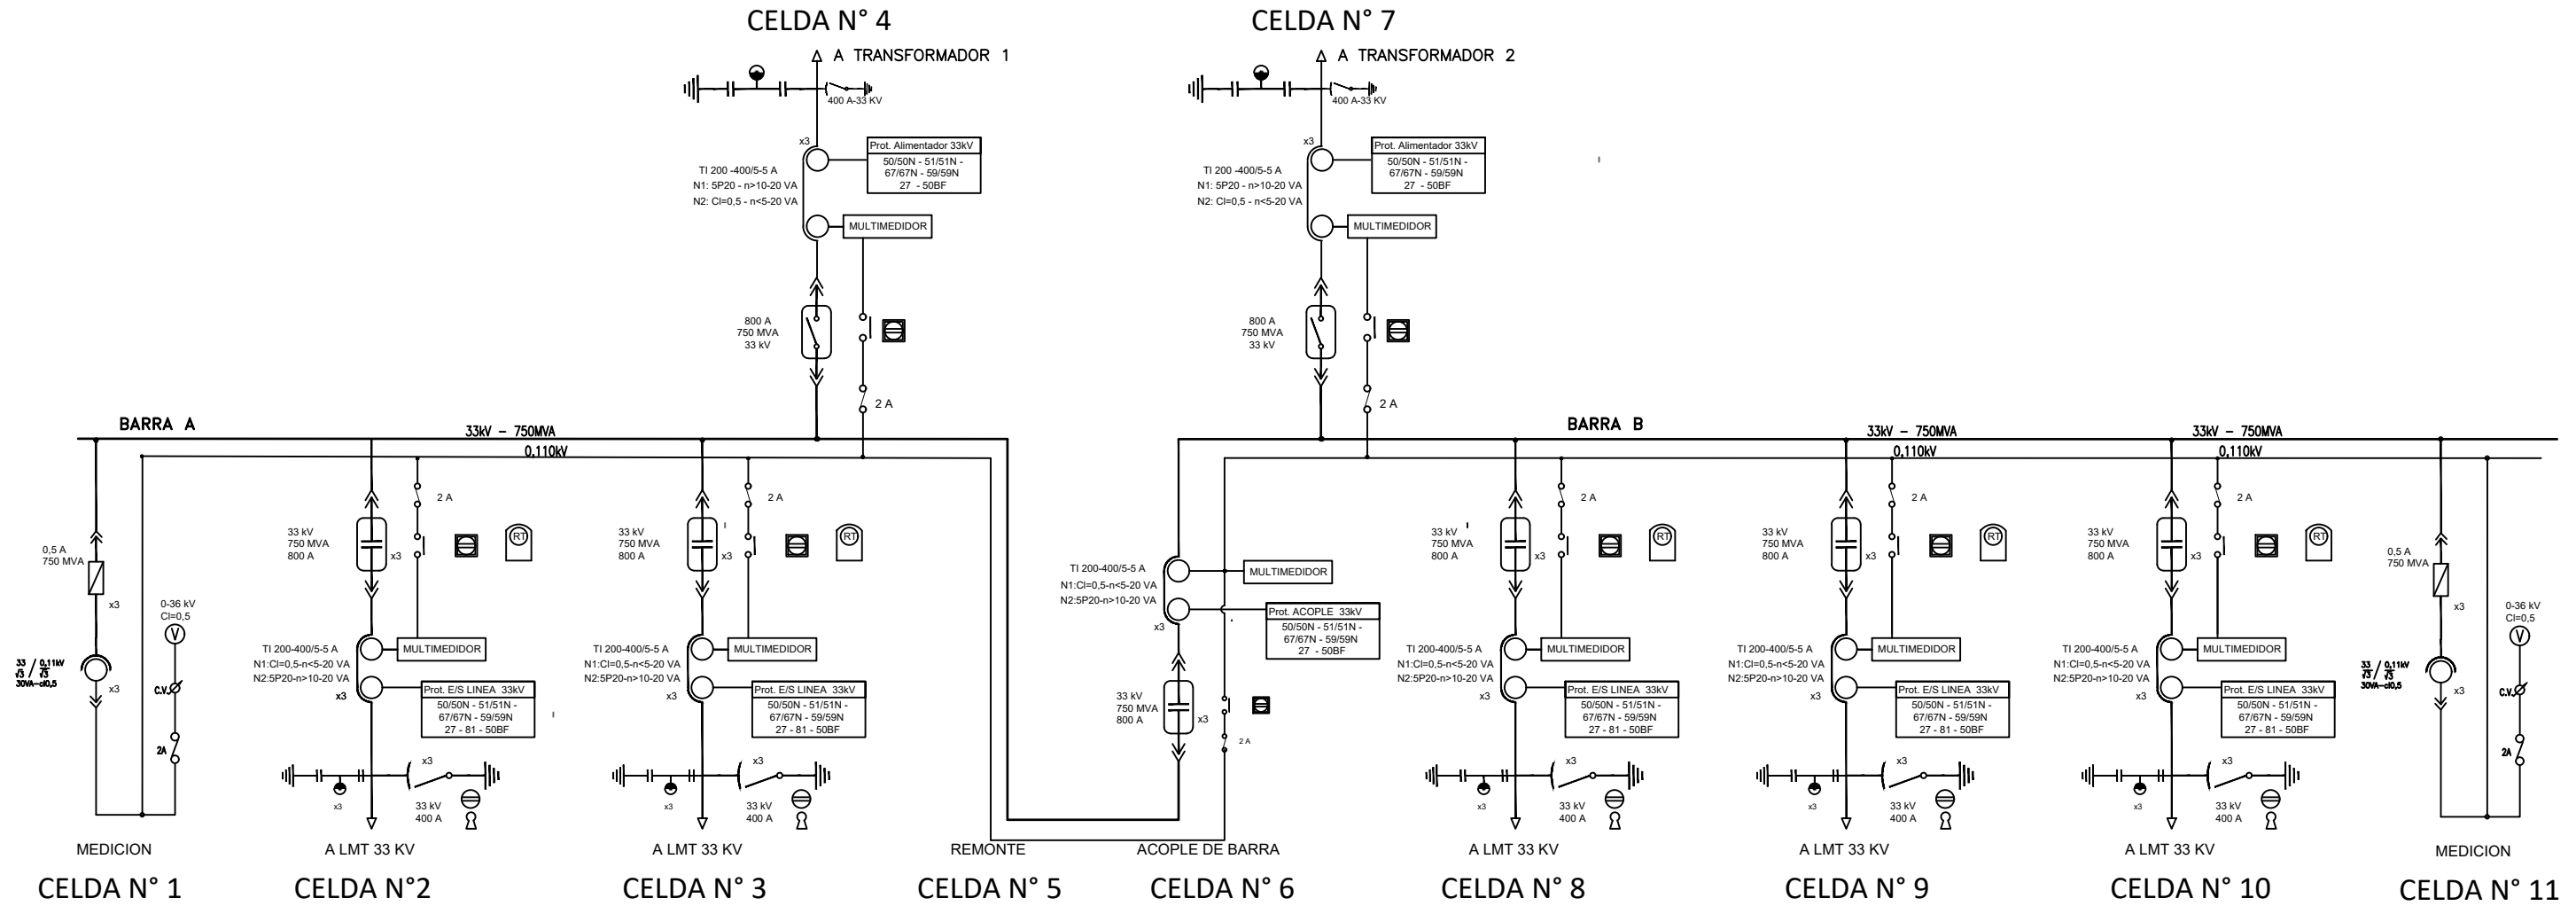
CELDA N° 4

A TRANSFORMADOR 1

400 A-33 KV

x3

Prot. Alimentador 33kV
50/50N - 51/51N - 67/67N - 59/59N 27 - 50BF

TI 200 -400/5-5 A
N1: 5P20 - n>10-20 VA
N2: Cl=0,5 - n<5-20 VA

MULTIMEDIDOR

800 A
750 MVA
33 kV

2 A

CELDA N° 7

A TRANSFORMADOR 2

400 A-33 KV

x3

Prot. Alimentador 33kV
50/50N - 51/51N - 67/67N - 59/59N 27 - 50BF

TI 200 -400/5-5 A
N1: 5P20 - n>10-20 VA
N2: Cl=0,5 - n<5-20 VA

MULTIMEDIDOR

800 A
750 MVA
33 kV

2 A

BARRA A

33kV - 750MVA

0,110kV

BARRA B

33kV - 750MVA

0,110kV

33kV - 750MVA

0,110kV

0,5 A
750 MVA

x3

0-36 kV
Cl=0,5

$\frac{33}{\sqrt{3}} / \frac{0,11kV}{\sqrt{3}}$
30VA-cl0,5

x3

C.V.

2A

2 A

33 kV
750 MVA
800 A

x3

RT

TI 200-400/5-5 A
N1:Cl=0,5-n<5-20 VA
N2:5P20-n>10-20 VA

x3

MULTIMEDIDOR

Prot. E/S LINEA 33kV
50/50N - 51/51N - 67/67N - 59/59N 27 - 81 - 50BF

x3

x3

33 kV
400 A

2 A

33 kV
750 MVA
800 A

x3

RT

TI 200-400/5-5 A
N1:Cl=0,5-n<5-20 VA
N2:5P20-n>10-20 VA

x3

MULTIMEDIDOR

Prot. E/S LINEA 33kV
50/50N - 51/51N - 67/67N - 59/59N 27 - 81 - 50BF

x3

x3

33 kV
400 A

TI 200-400/5-5 A
N1:Cl=0,5-n<5-20 VA
N2:5P20-n>10-20 VA

x3

MULTIMEDIDOR

Prot. ACOPLE 33kV
50/50N - 51/51N - 67/67N - 59/59N 27 - 50BF

33 kV
750 MVA
800 A

x3

2 A

2 A

33 kV
750 MVA
800 A

x3

RT

TI 200-400/5-5 A
N1:Cl=0,5-n<5-20 VA
N2:5P20-n>10-20 VA

x3

MULTIMEDIDOR

Prot. E/S LINEA 33kV
50/50N - 51/51N - 67/67N - 59/59N 27 - 81 - 50BF

x3

x3

33 kV
400 A

2 A

33 kV
750 MVA
800 A

x3

RT

TI 200-400/5-5 A
N1:Cl=0,5-n<5-20 VA
N2:5P20-n>10-20 VA

x3

MULTIMEDIDOR

Prot. E/S LINEA 33kV
50/50N - 51/51N - 67/67N - 59/59N 27 - 81 - 50BF

x3

x3

33 kV
400 A

2 A

33 kV
750 MVA
800 A

x3

RT

TI 200-400/5-5 A
N1:Cl=0,5-n<5-20 VA
N2:5P20-n>10-20 VA

x3

MULTIMEDIDOR

Prot. E/S LINEA 33kV
50/50N - 51/51N - 67/67N - 59/59N 27 - 81 - 50BF

x3

x3

33 kV
400 A

0,5 A
750 MVA

x3

0-36 kV
Cl=0,5

$\frac{33}{\sqrt{3}} / \frac{0,11kV}{\sqrt{3}}$
30VA-cl0,5

x3

C.V.

2A

MEDICION

A LMT 33 KV

A LMT 33 KV

REMONTE

ACOPLE DE BARRA

A LMT 33 KV

A LMT 33 KV

A LMT 33 KV

MEDICION

CELDA N° 1

CELDA N°2

CELDA N° 3

CELDA N° 5

CELDA N° 6

CELDA N° 8

CELDA N° 9

CELDA N° 10

CELDA N° 11